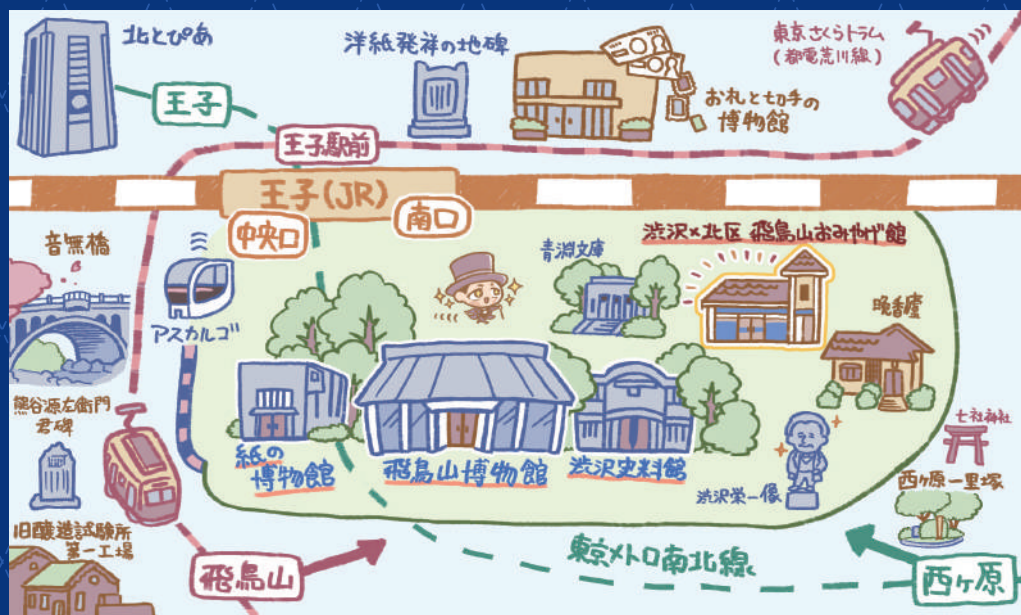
北とぴあ

王子

洋紙発祥の地碑

おれと切手の博物館

東京さくらトラム（都電荒川線）

王子駅前

王子(JR)

中央口

南口

音無橋

アスカルゴ

青淵文庫

渋沢×北区 飛鳥山おみやげ館

晩香廬

熊谷源左衛門君碑

紙の博物館

飛鳥山博物館

渋沢史料館

渋沢栄一像

七社神社

西ヶ原一里塚

旧醸造試験所第一工場

飛鳥山

東京メトロ南北線

西ヶ原